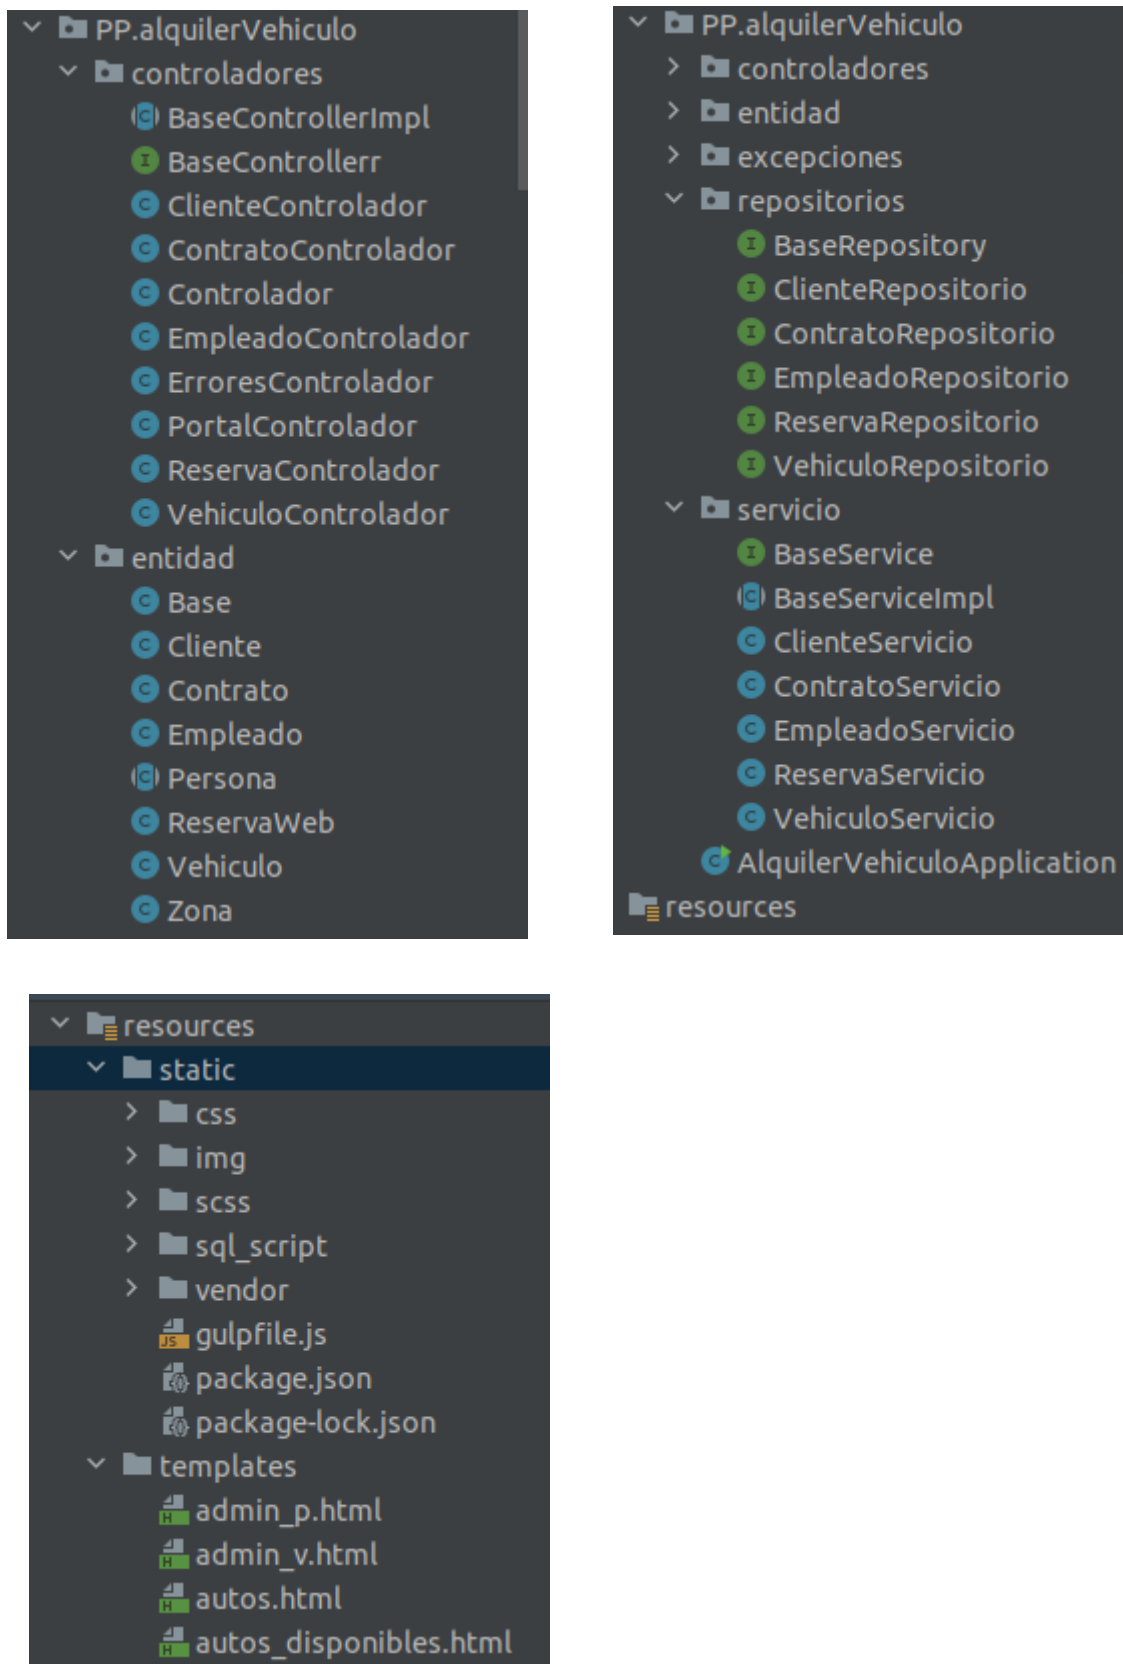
PP.alquilerVehiculo
controladores
BaseControllerImpl
BaseControllerr
ClienteControlador
ContratoControlador
Controlador
EmpleadoControlador
ErroresControlador
PortalControlador
ReservaControlador
VehiculoControlador
entidad
Base
Cliente
Contrato
Empleado
Persona
ReservaWeb
Vehiculo
Zona

PP.alquilerVehiculo
controladores
entidad
excepciones
repositorios
BaseRepository
ClienteRepositorio
ContratoRepositorio
EmpleadoRepositorio
ReservaRepositorio
VehiculoRepositorio
servicio
BaseService
BaseServiceImpl
ClienteServicio
ContratoServicio
EmpleadoServicio
ReservaServicio
VehiculoServicio
AlquilerVehiculoApplication
resources

resources
static
css
img
scss
sql_script
vendor
gulpfile.js
package.json
package-lock.json
templates
admin_p.html
admin_v.html
autos.html
autos_disponibles.html